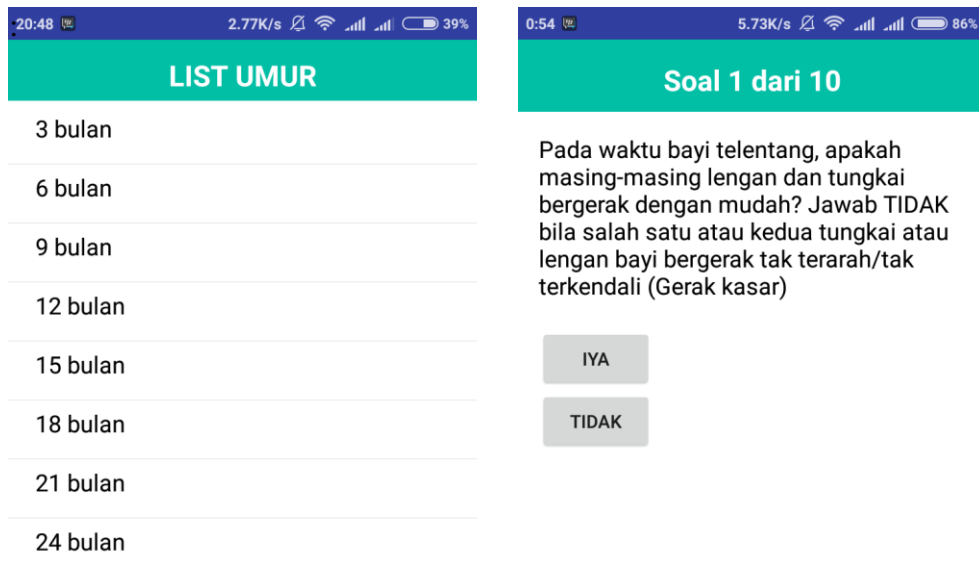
20:48 2.77K/s 39%

LIST UMUR

3 bulan

6 bulan

9 bulan

12 bulan

15 bulan

18 bulan

21 bulan

24 bulan

0:54 5.73K/s 86%

Soal 1 dari 10

Pada waktu bayi telentang, apakah masing-masing lengan dan tungkai bergerak dengan mudah? Jawab TIDAK bila salah satu atau kedua tungkai atau lengan bayi bergerak tak terarah/tak terkendali (Gerak kasar)

IYA

TIDAK